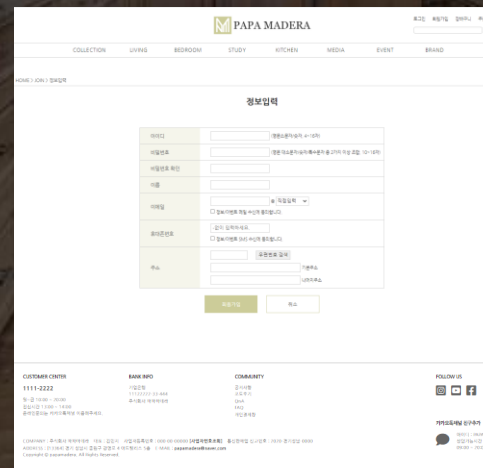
PAPA MADERA

로그인 회원가입 장바구니

COLLECTION LIVING BEDROOM STUDY KITCHEN MEDIA EVENT BRAND

HOME > JOIN > 정보입력

정보입력

| | |
|---|---|
| 아이디 | (영문소문자/숫자, 4~16자) |
| 비밀번호 | (영문 대소문자/숫자/특수문자 중 2가지 이상 조합, 10~16자) |
| 비밀번호 확인 | |
| 이름 | |
| 이메일 | @ 직접입력 <br> 정보/이벤트 메일 수신에 동의합니다. |
| 휴대폰번호 | 숫자만 입력하세요 <br> 정보/이벤트 SMS 수신에 동의합니다. |
| 주소 | 우편번호 검색 <br> 기본주소 <br> 나머지주소 |

회원가입 취소

CUSTOMER CENTER
1111-2222
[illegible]

BANK INFO
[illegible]

COMMUNITY
공지사항
상품후기
Q&A
FAQ
개인정보취급

FOLLOW US

카카오톡채널 친구추가

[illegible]
Copyright © papamadera. All Rights Reserved.